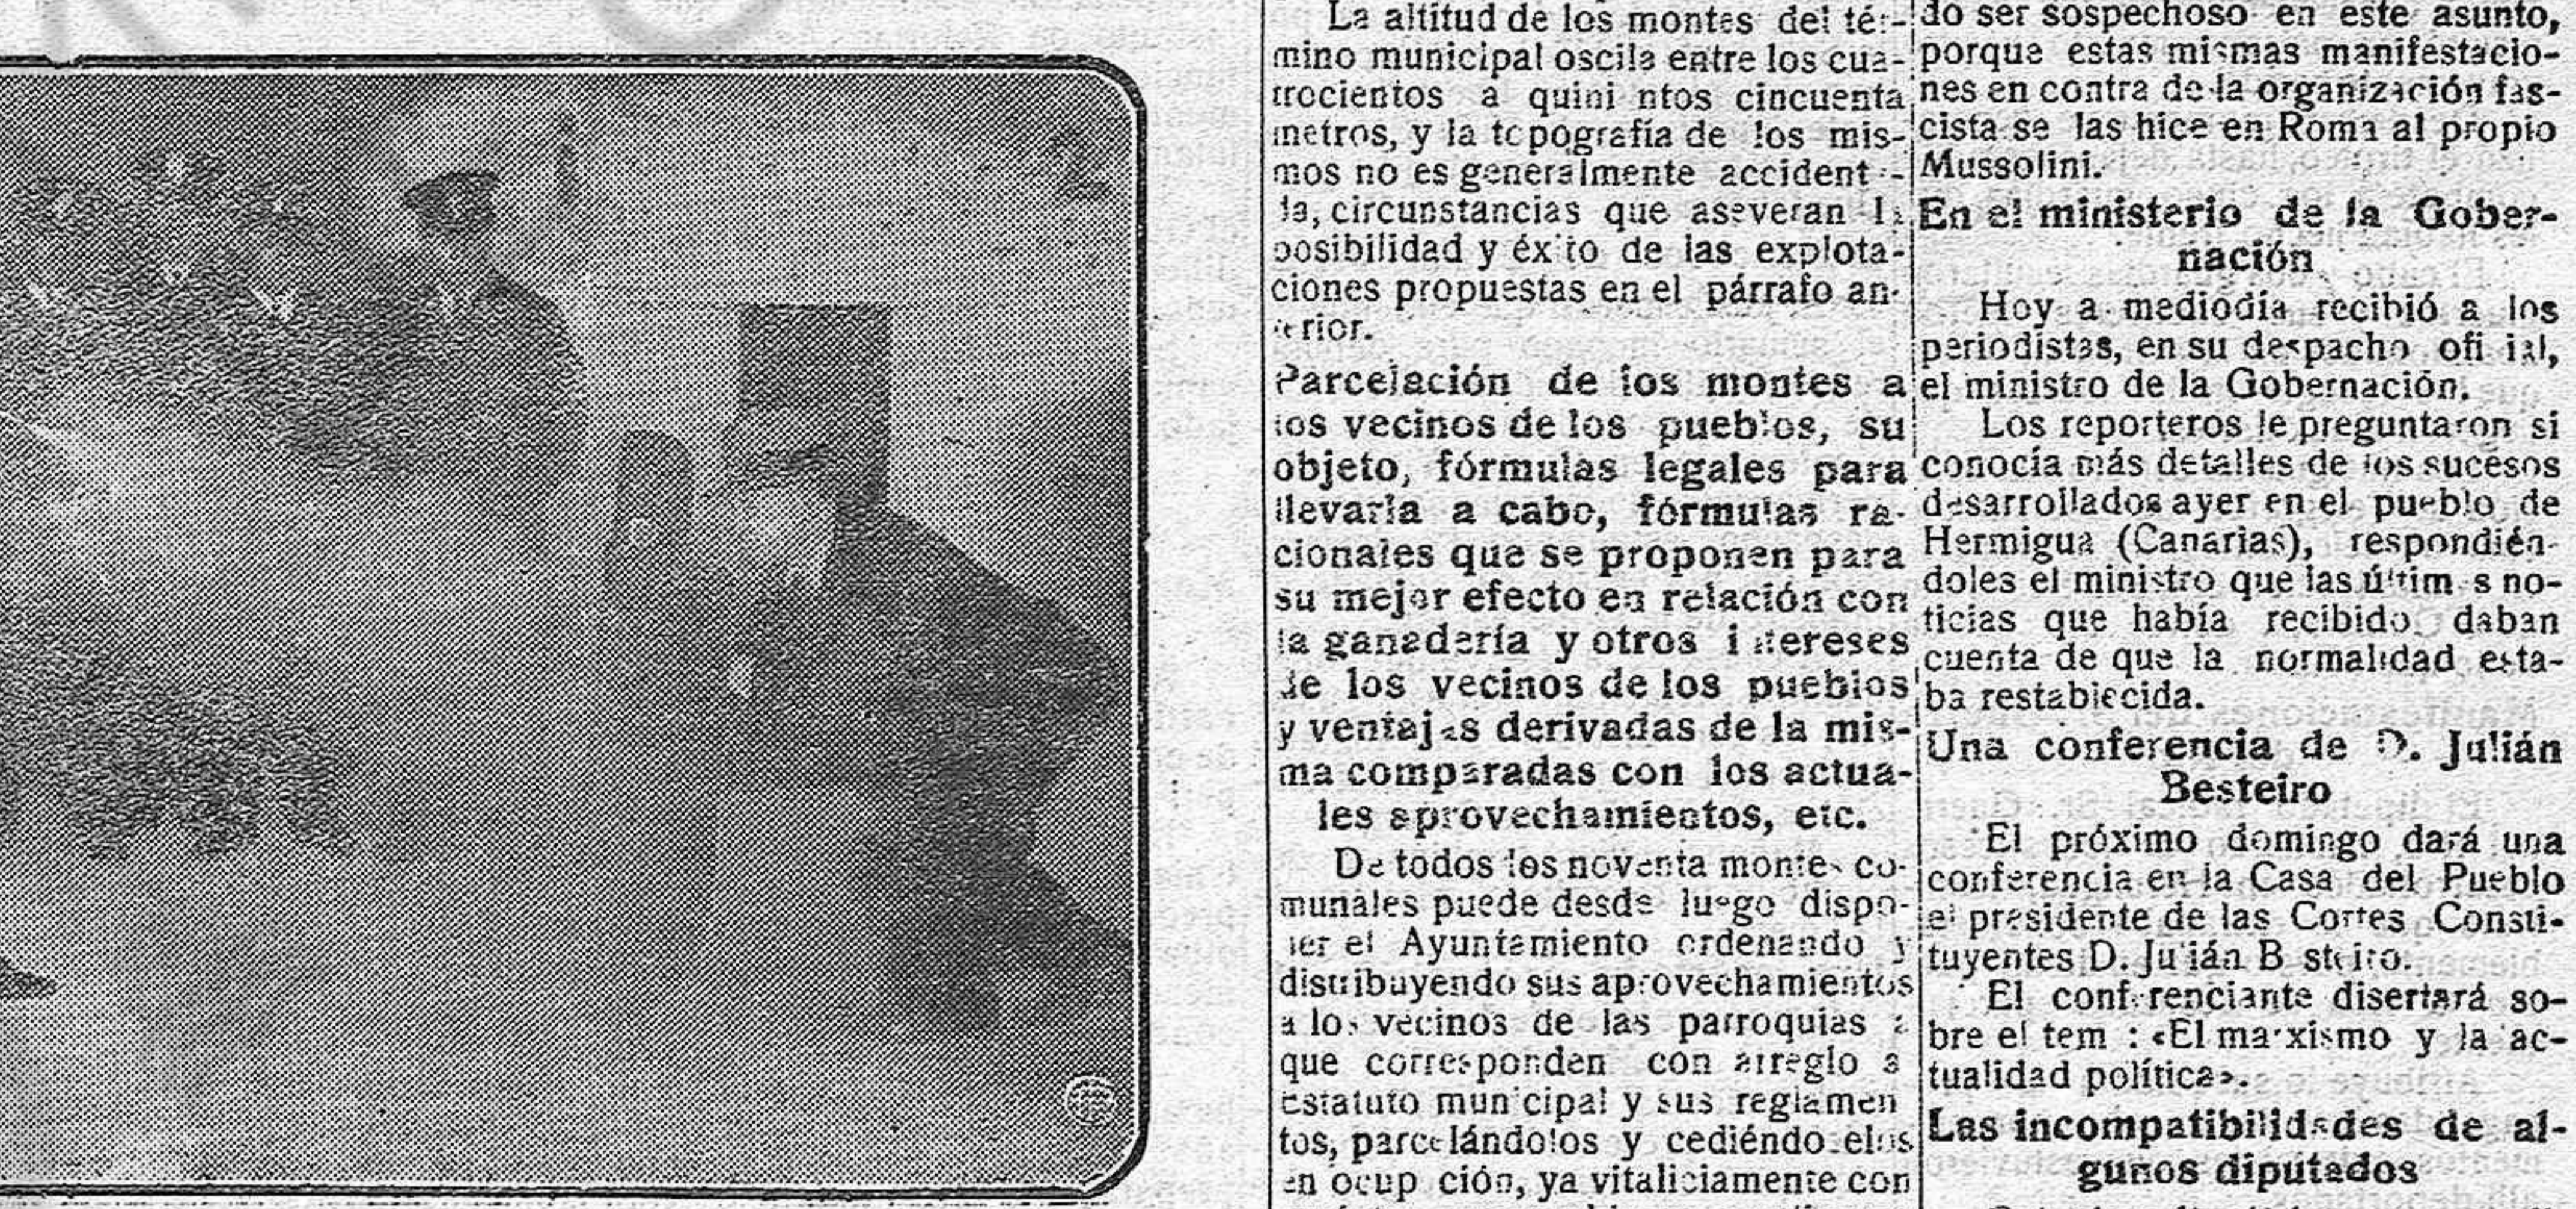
La altitud de los montes del término municipal oscila entre los cuatrocientos a quinientos cincuenta metros, y la topografía de los mismos no es generalmente accidentada, circunstancias que aseveran la posibilidad y éxito de las explotaciones propuestas en el párrafo anterior.

Parcelación de los montes a los vecinos de los pueblos, su objeto, fórmulas legales para llevarla a cabo, fórmulas racionales que se proponen para su mejor efecto en relación con la ganadería y otros intereses de los vecinos de los pueblos y ventajas derivadas de la misma comparadas con los actuales aprovechamientos, etc.

De todos los noventa montes comunales puede desde luego disponer el Ayuntamiento ordenando y distribuyendo sus aprovechamientos a los vecinos de las parroquias a que corresponden con arreglo a estatuto municipal y sus reglamentos, parcelándolos y cediéndolos en ocupación, ya vitaliciamente con

do ser sospechoso en este asunto, porque estas mismas manifestaciones en contra de la organización fascista se las hice en Roma al propio Mussolini.

En el ministerio de la Gobernación

Hoy a mediodía recibió a los periodistas, en su despacho oficial, el ministro de la Gobernación.

Los reporteros le preguntaron si conocía más detalles de los sucesos desarrollados ayer en el pueblo de Hermigua (Canarias), respondiéndoles el ministro que las últimas noticias que había recibido daban cuenta de que la normalidad estaba restablecida.

Una conferencia de D. Julián Besteiro

El próximo domingo dará una conferencia en la Casa del Pueblo el presidente de las Cortes Constituyentes D. Julián Besteiro.

El conferenciante disertará sobre el tema: «El marxismo y la actualidad política».

Las incompatibilidades de algunos diputados